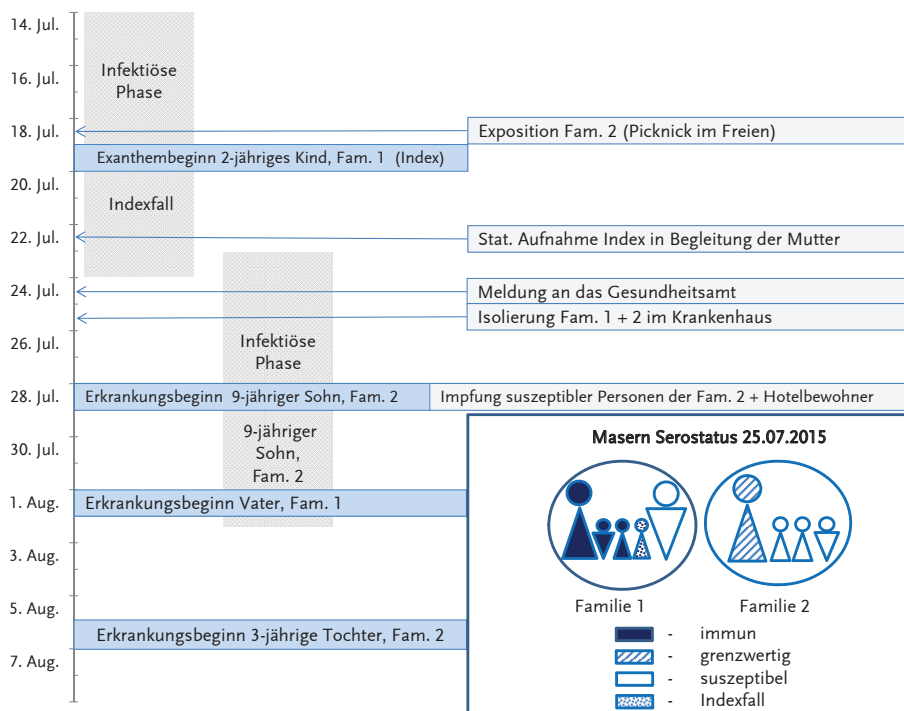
14. Jul.
16. Jul.
18. Jul.
20. Jul.
22. Jul.
24. Jul.
26. Jul.
28. Jul.
30. Jul.
1. Aug.
3. Aug.
5. Aug.
7. Aug.

Infektiöse Phase

Indexfall

Infektiöse Phase

9-jähriger Sohn, Fam. 2

Exposition Fam. 2 (Picknick im Freien)

Exanthembeginn 2-jähriges Kind, Fam. 1 (Index)

Stat. Aufnahme Index in Begleitung der Mutter

Meldung an das Gesundheitsamt

Isolierung Fam. 1 + 2 im Krankenhaus

Erkrankungsbeginn 9-jähriger Sohn, Fam. 2

Impfung suszeptibler Personen der Fam. 2 + Hotelbewohner

Erkrankungsbeginn Vater, Fam. 1

Erkrankungsbeginn 3-jährige Tochter, Fam. 2

Masern Serostatus 25.07.2015

Familie 1

Familie 2

- immun
- grenzwertig
- suszeptibel
- Indexfall